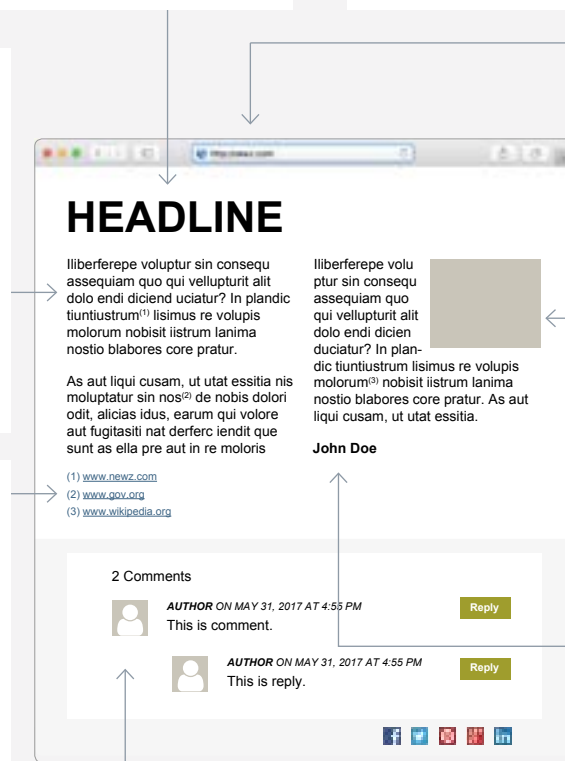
http://newz.com

HEADLINE

Iliberferepe voluptur sin consequ assequiam quo qui vellupturit alit dolo endi diciend uciatur? In plandic tiuntiustrum$^{(1)}$ lisimus re volupis molorum nobisit iistrum lanima nostio blabores core pratur.

As aut liqui cusam, ut utat essitia nis moluptatur sin nos$^{(2)}$ de nobis dolori odit, alicias idus, earum qui volore aut fugitasit nat derferc iendit que sunt as ella pre aut in re moloris

(1) www.newz.com
(2) www.gov.org
(3) www.wikipedia.org

Ilibferferepe volu ptur sin consequ assequiam quo qui vellupturit alit dolo endi dicien duciatur? In plandic tiuntiustrum lisimus re volupis molorum$^{(3)}$ nobisit iistrum lanima nostio blabores core pratur. As aut liqui cusam, ut utat essitia.

John Doe

2 Comments

AUTHOR ON MAY 31, 2017 AT 4:55 PM
This is comment.
Reply

AUTHOR ON MAY 31, 2017 AT 4:55 PM
This is reply.
Reply